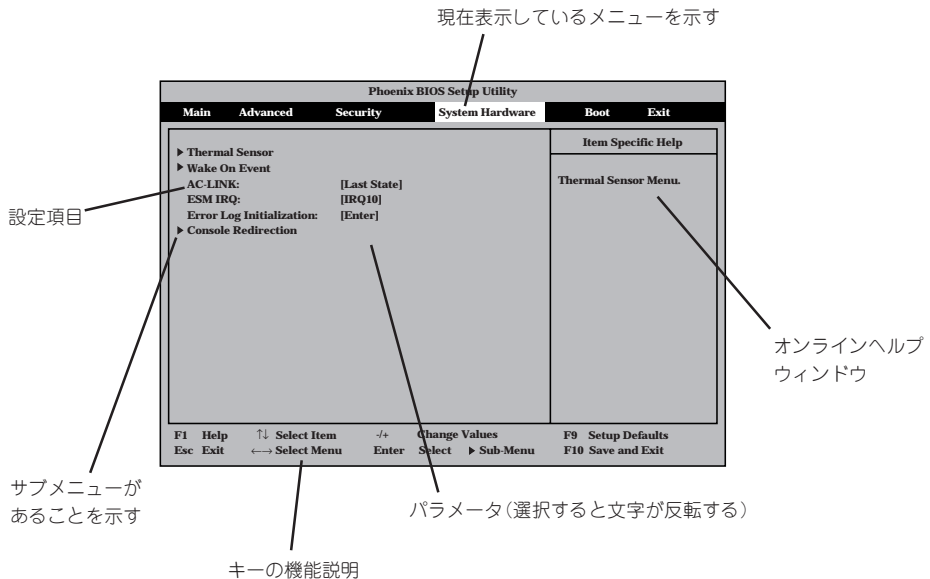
現在表示しているメニューを示す

Phoenix BIOS Setup Utility

Main Advanced Security System Hardware Boot Exit

Item Specific Help

▶ Thermal Sensor
▶ Wake On Event
AC-LINK: [Last State]
ESM IRQ: [IRQ10]
Error Log Initialization: [Enter]
▶ Console Redirection

Thermal Sensor Menu.

F1 Help ↑↓ Select Item -/+ Change Values F9 Setup Defaults
Esc Exit ←→ Select Menu Enter Select ▶ Sub-Menu F10 Save and Exit

設定項目

オンラインヘルプウィンドウ

サブメニューがあることを示す

パラメータ（選択すると文字が反転する）

キーの機能説明